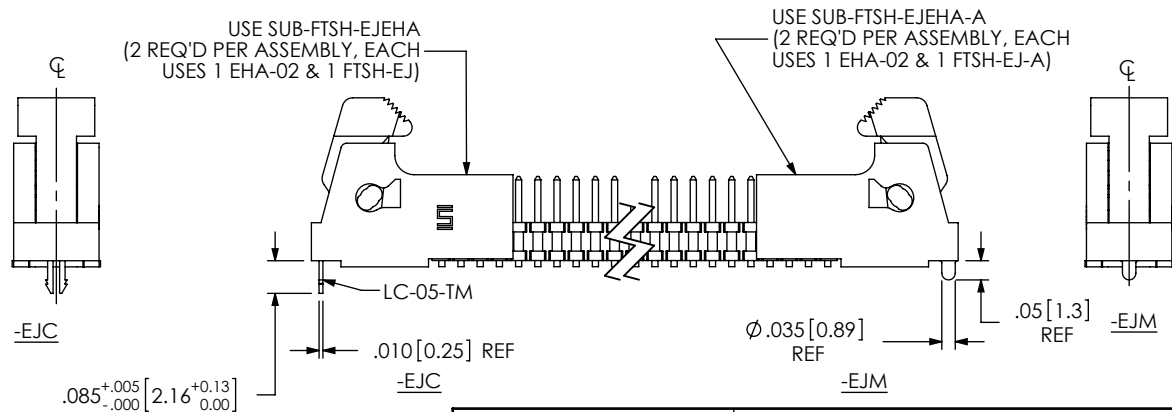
USE SUB-FTSH-EJEHA (2 REQ'D PER ASSEMBLY, EACH USES 1 EHA-02 & 1 FTSH-EJ)

USE SUB-FTSH-EJEHA-A (2 REQ'D PER ASSEMBLY, EACH USES 1 EHA-02 & 1 FTSH-EJ-A)

℄

℄

LC-05-TM

-EJC

.010 [0.25] REF

-EJC

$.085^{+.005}_{-.000}$ $\left[2.16^{+0.13}_{0.00}\right]$

$\varnothing$.035 [0.89] REF

.05 [1.3] REF

-EJM

-EJM